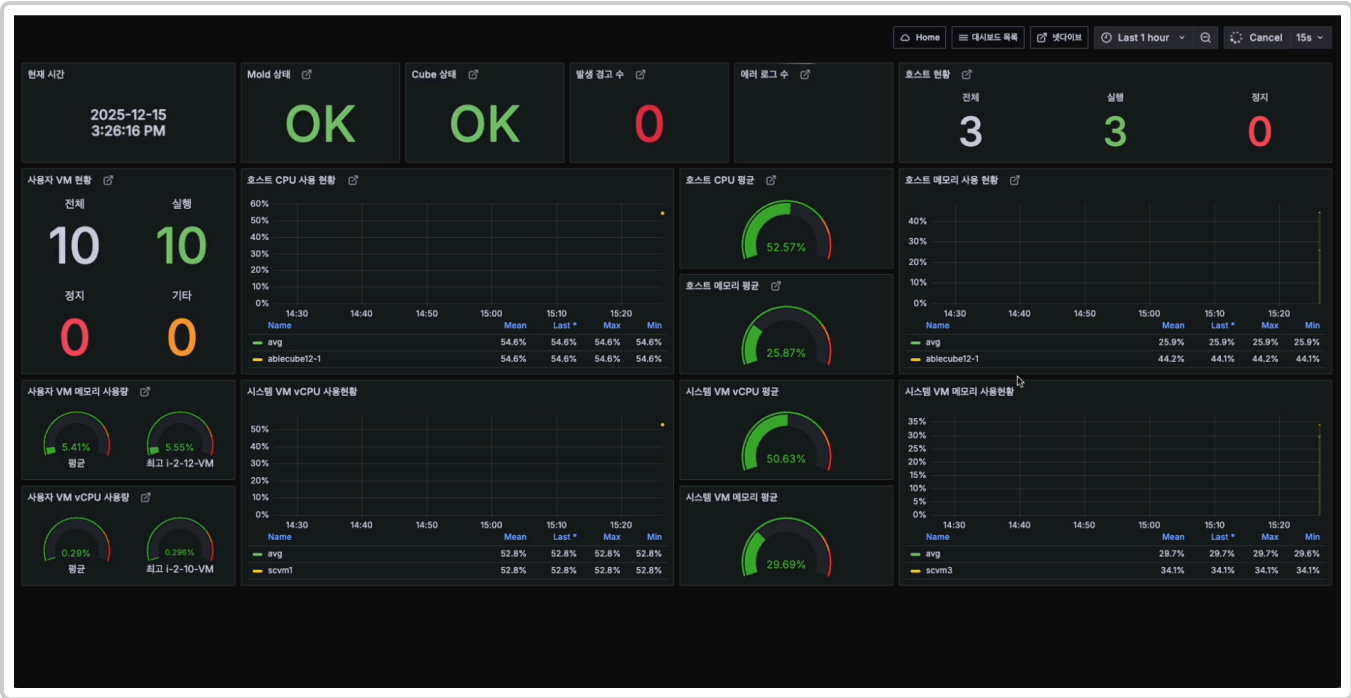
Home | 대시보드 목록 | 넷다이브 | Last 1 hour | Cancel | 15s

현재 시간

2025-12-15
3:26:16 PM

Mold 상태

OK

Cube 상태

OK

발생 경고 수

0

에러 로그 수

호스트 현황

전체
3

실행
3

정지
0

사용자 VM 현황

전체
10

실행
10

정지
0

기타
0

호스트 CPU 사용 현황

60%
50%
40%
30%
20%
10%
0%
14:30 14:40 14:50 15:00 15:10 15:20

| Name | Mean | Last * | Max | Min |
|---|---|---|---|---|
| avg | 54.6% | 54.6% | 54.6% | 54.6% |
| ablecube12-1 | 54.6% | 54.6% | 54.6% | 54.6% |

호스트 CPU 평균

52.57%

호스트 메모리 평균

25.87%

호스트 메모리 사용 현황

40%
30%
20%
10%
0%
14:30 14:40 14:50 15:00 15:10 15:20

| Name | Mean | Last * | Max | Min |
|---|---|---|---|---|
| avg | 25.9% | 25.9% | 25.9% | 25.9% |
| ablecube12-1 | 44.2% | 44.1% | 44.2% | 44.1% |

사용자 VM 메모리 사용량

5.41%
평균

5.55%
최고 i-2-12-VM

사용자 VM vCPU 사용량

0.29%
평균

0.296%
최고 i-2-10-VM

시스템 VM vCPU 사용현황

50%
40%
30%
20%
10%
0%
14:30 14:40 14:50 15:00 15:10 15:20

| Name | Mean | Last * | Max | Min |
|---|---|---|---|---|
| avg | 52.8% | 52.8% | 52.8% | 52.8% |
| scvm1 | 52.8% | 52.8% | 52.8% | 52.8% |

시스템 VM vCPU 평균

50.63%

시스템 VM 메모리 평균

29.69%

시스템 VM 메모리 사용현황

35%
30%
25%
20%
15%
10%
5%
0%
14:30 14:40 14:50 15:00 15:10 15:20

| Name | Mean | Last * | Max | Min |
|---|---|---|---|---|
| avg | 29.7% | 29.7% | 29.7% | 29.6% |
| scvm3 | 34.1% | 34.1% | 34.1% | 34.1% |